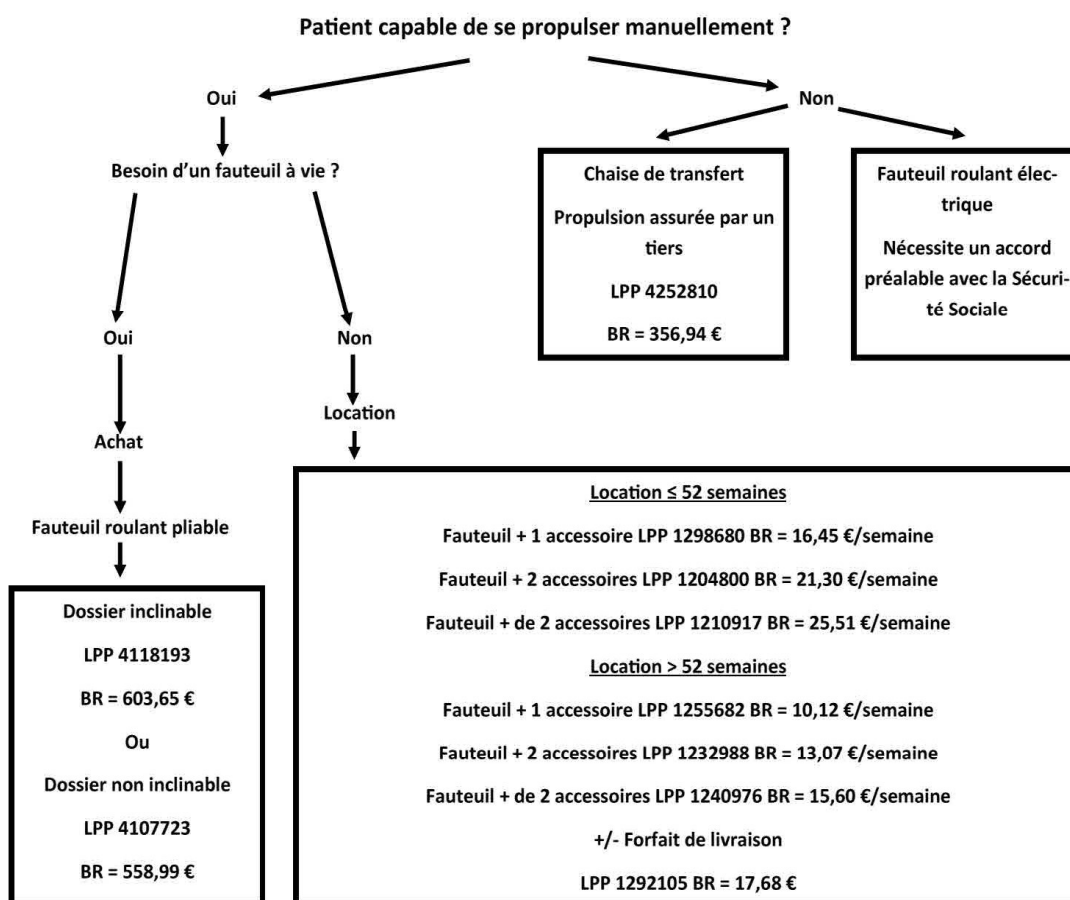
Patient capable de se propulser manuellement ?

Oui

Besoin d'un fauteuil à vie ?

Oui

Achat

Fauteuil roulant pliable

Dossier inclinable

LPP 4118193

BR = 603,65 €

Ou

Dossier non inclinable

LPP 4107723

BR = 558,99 €

Non

Location

Location ≤ 52 semaines

Fauteuil + 1 accessoire LPP 1298680 BR = 16,45 €/semaine

Fauteuil + 2 accessoires LPP 1204800 BR = 21,30 €/semaine

Fauteuil + de 2 accessoires LPP 1210917 BR = 25,51 €/semaine

Location > 52 semaines

Fauteuil + 1 accessoire LPP 1255682 BR = 10,12 €/semaine

Fauteuil + 2 accessoires LPP 1232988 BR = 13,07 €/semaine

Fauteuil + de 2 accessoires LPP 1240976 BR = 15,60 €/semaine

+/- Forfait de livraison

LPP 1292105 BR = 17,68 €

Non

Chaise de transfert

Propulsion assurée par un tiers

LPP 4252810

BR = 356,94 €

Fauteuil roulant électrique

Nécessite un accord préalable avec la Sécurité Sociale